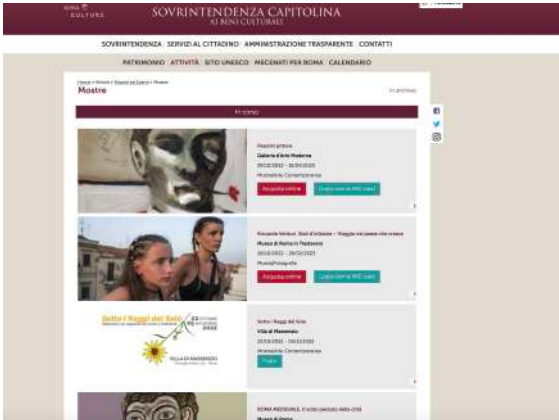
ROMA CULTURE

SOVRINTENDENZA CAPITOLINA
AI BENI CULTURALI

SOVRINTENDENZA SERVIZI AL CITTADINO AMMINISTRAZIONE TRASPARENTE CONTATTI

PATRIMONIO ATTIVITÀ SITO UNESCO MECENATI PER ROMA CALENDARIO

Home > Attività > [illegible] > Mostre

Mostre

In archivio

In corso

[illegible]
Galleria d'Arte Moderna
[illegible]
Mostre/Arte Contemporanea
Acquista online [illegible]

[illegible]
Museo di Roma in Trastevere
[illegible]
Mostra/Fotografia
Acquista online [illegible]

Sotto i Raggi del Sole
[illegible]
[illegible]
VILLA DI MASSENZIO

Sotto i Raggi del Sole
Villa di Massenzio
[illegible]
Mostre/Arte Contemporanea
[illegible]

ROMA MEDIEVALE. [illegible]
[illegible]